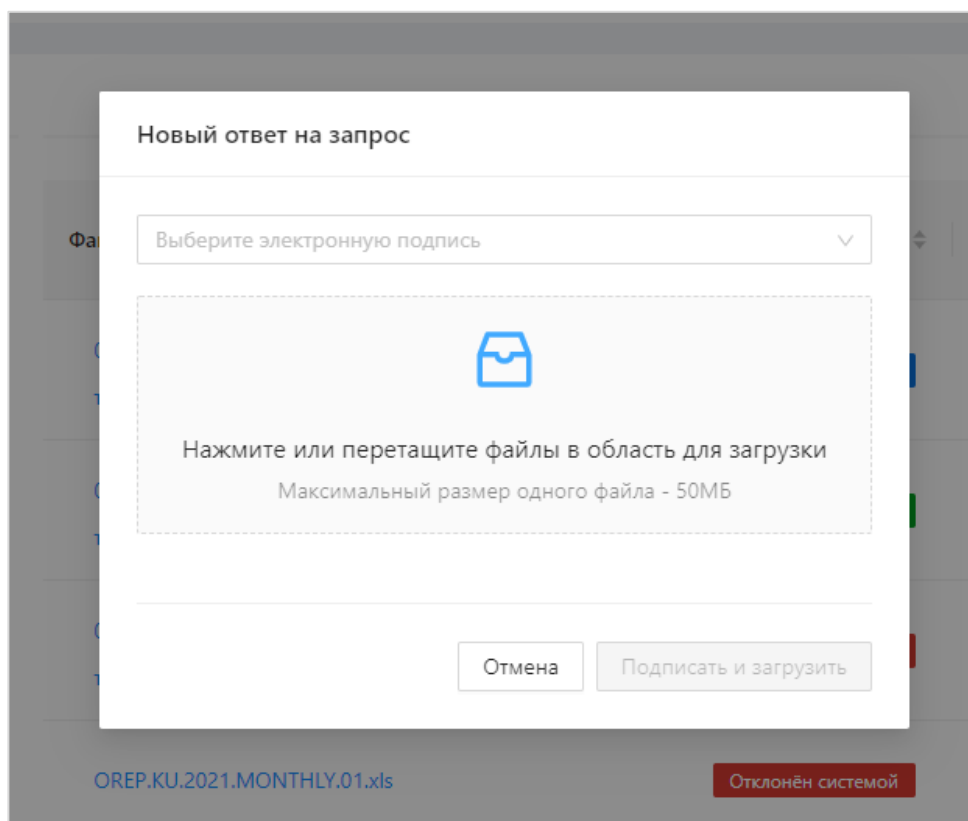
Фа

0
т

0
т

0
т

Новый ответ на запрос

Выберите электронную подпись

Нажмите или перетащите файлы в область для загрузки

Максимальный размер одного файла - 50МБ

Отмена

Подписать и загрузить

OREP.KU.2021.MONTHLY.01.xls

Отклонён системой